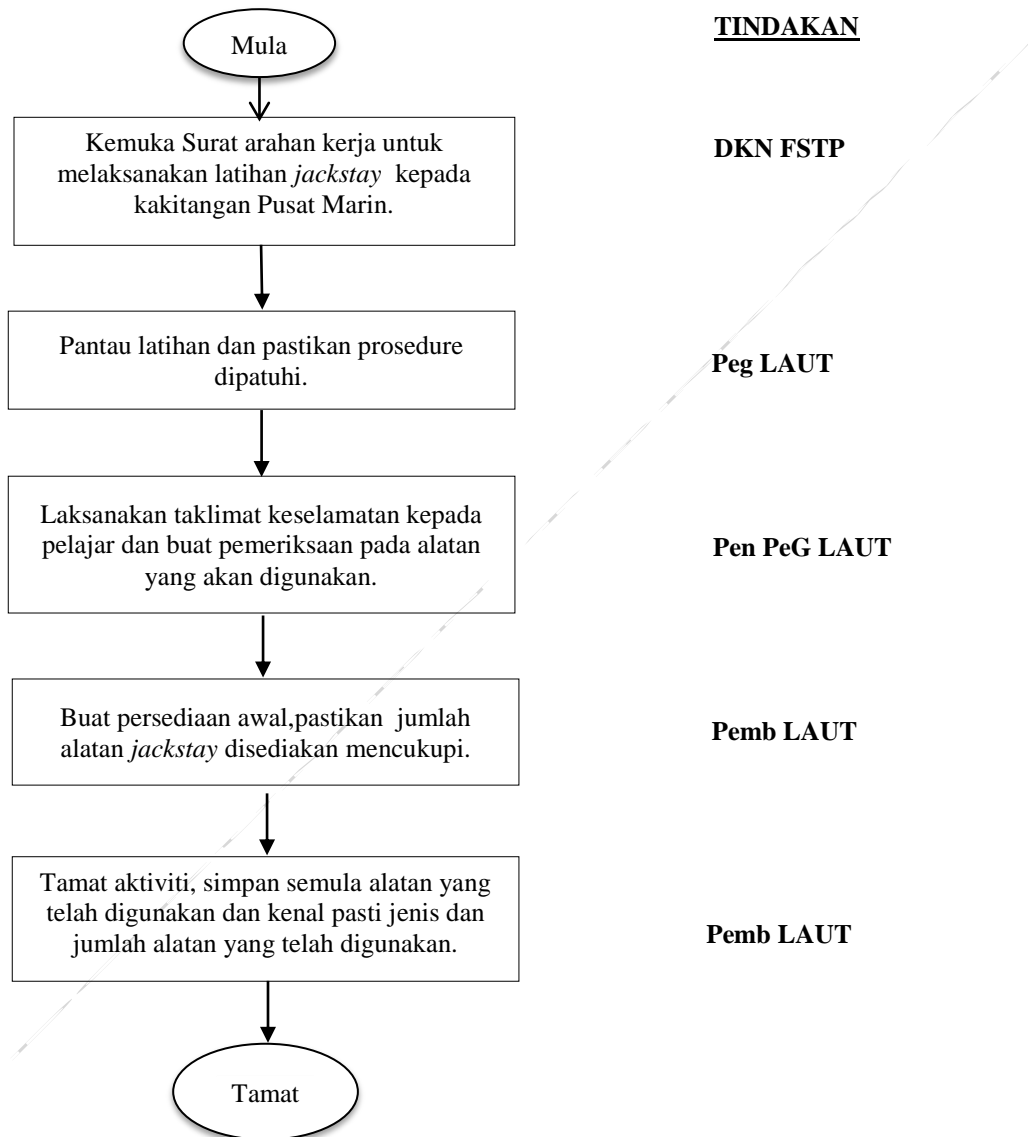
TINDAKAN

Mula

Kemuka Surat arahan kerja untuk melaksanakan latihan jackstay kepada kakitangan Pusat Marin.

DKN FSTP

Pantau latihan dan pastikan prosedure dipatuhi.

Peg LAUT

Laksanakan taklimat keselamatan kepada pelajar dan buat pemeriksaan pada alatan yang akan digunakan.

Pen PeG LAUT

Buat persediaan awal,pastikan jumlah alatan jackstay disediakan mencukupi.

Pemb LAUT

Tamat aktiviti, simpan semula alatan yang telah digunakan dan kenal pasti jenis dan jumlah alatan yang telah digunakan.

Pemb LAUT

Tamat